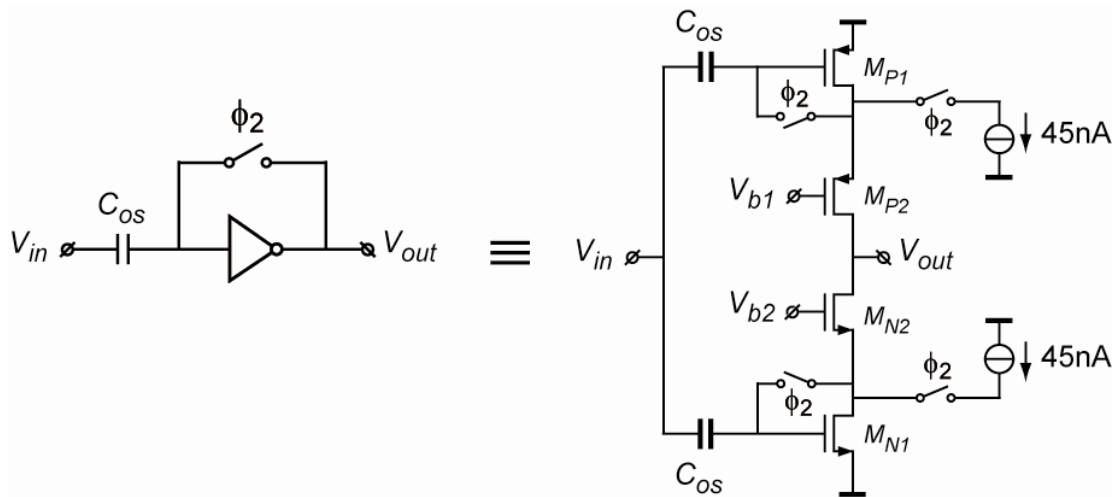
$\phi_2$

$C_{os}$

$V_{in}$

$V_{out}$

$\equiv$

$C_{os}$

$M_{P1}$

$\phi_2$

$\phi_2$

45nA

$V_{b1}$

$M_{P2}$

$V_{in}$

$V_{out}$

$V_{b2}$

$M_{N2}$

45nA

$\phi_2$

$\phi_2$

$M_{N1}$

$C_{os}$